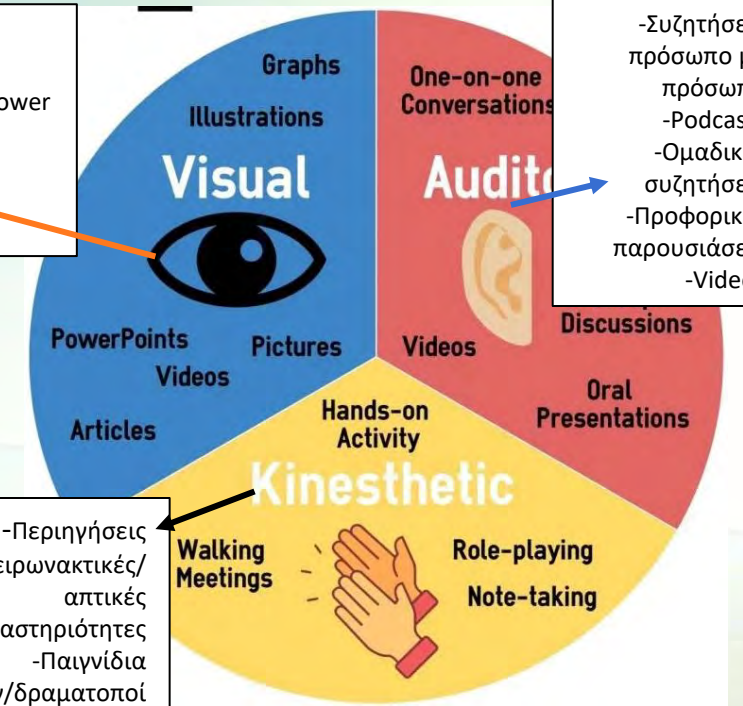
ower

Graphs

Illustrations

Visual

PowerPoints

Pictures

Videos

Articles

One-on-one Conversations

Audit

-Συζητήσε πρόσωπο μ πρόσωπ -Podcas -Ομαδικ συζητήσε -Προφορικ παρουσιάσε -Video

Discussions

Videos

Oral Presentations

Hands-on Activity

Kinesthetic

-Περιηγήσεις ειρωνακτικές/ απτικές αστηριότητες -Παιγνίδια /δραματοποί

Walking Meetings

Role-playing

Note-taking